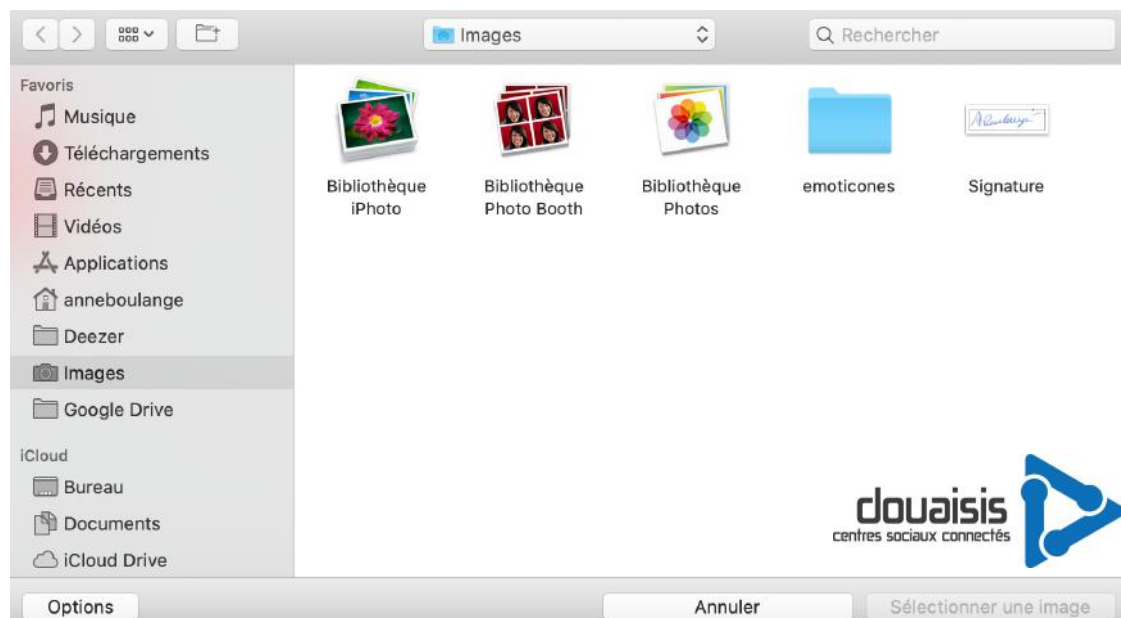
Images

Rechercher

Favoris

Musique

Téléchargements

Récents

Vidéos

Applications

anneboulange

Deezer

Images

Google Drive

iCloud

Bureau

Documents

iCloud Drive

Bibliothèque iPhoto

Bibliothèque Photo Booth

Bibliothèque Photos

emoticones

Signature

douaisis
centres sociaux connectés

Options

Annuler

Sélectionner une image